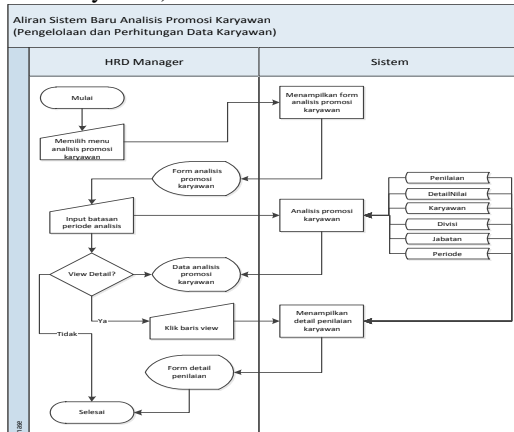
Aliran Sistem Baru Analisis Promosi Karyawan
(Pengelolaan dan Perhitungan Data Karyawan)

HRD Manager

Sistem

Mulai

Memilih menu analisis promosi karyawan

Menampilkan form analisis promosi karyawan

Form analisis promosi karyawan

Penilaian

DetailNilai

Karyawan

Divisi

Jabatan

Periode

Input batasan periode analisis

Analisis promosi karyawan

View Detail?

Data analisis promosi karyawan

Ya

Klik baris view

Menampilkan detail penilaian karyawan

Tidak

Form detail penilaian

Selesai